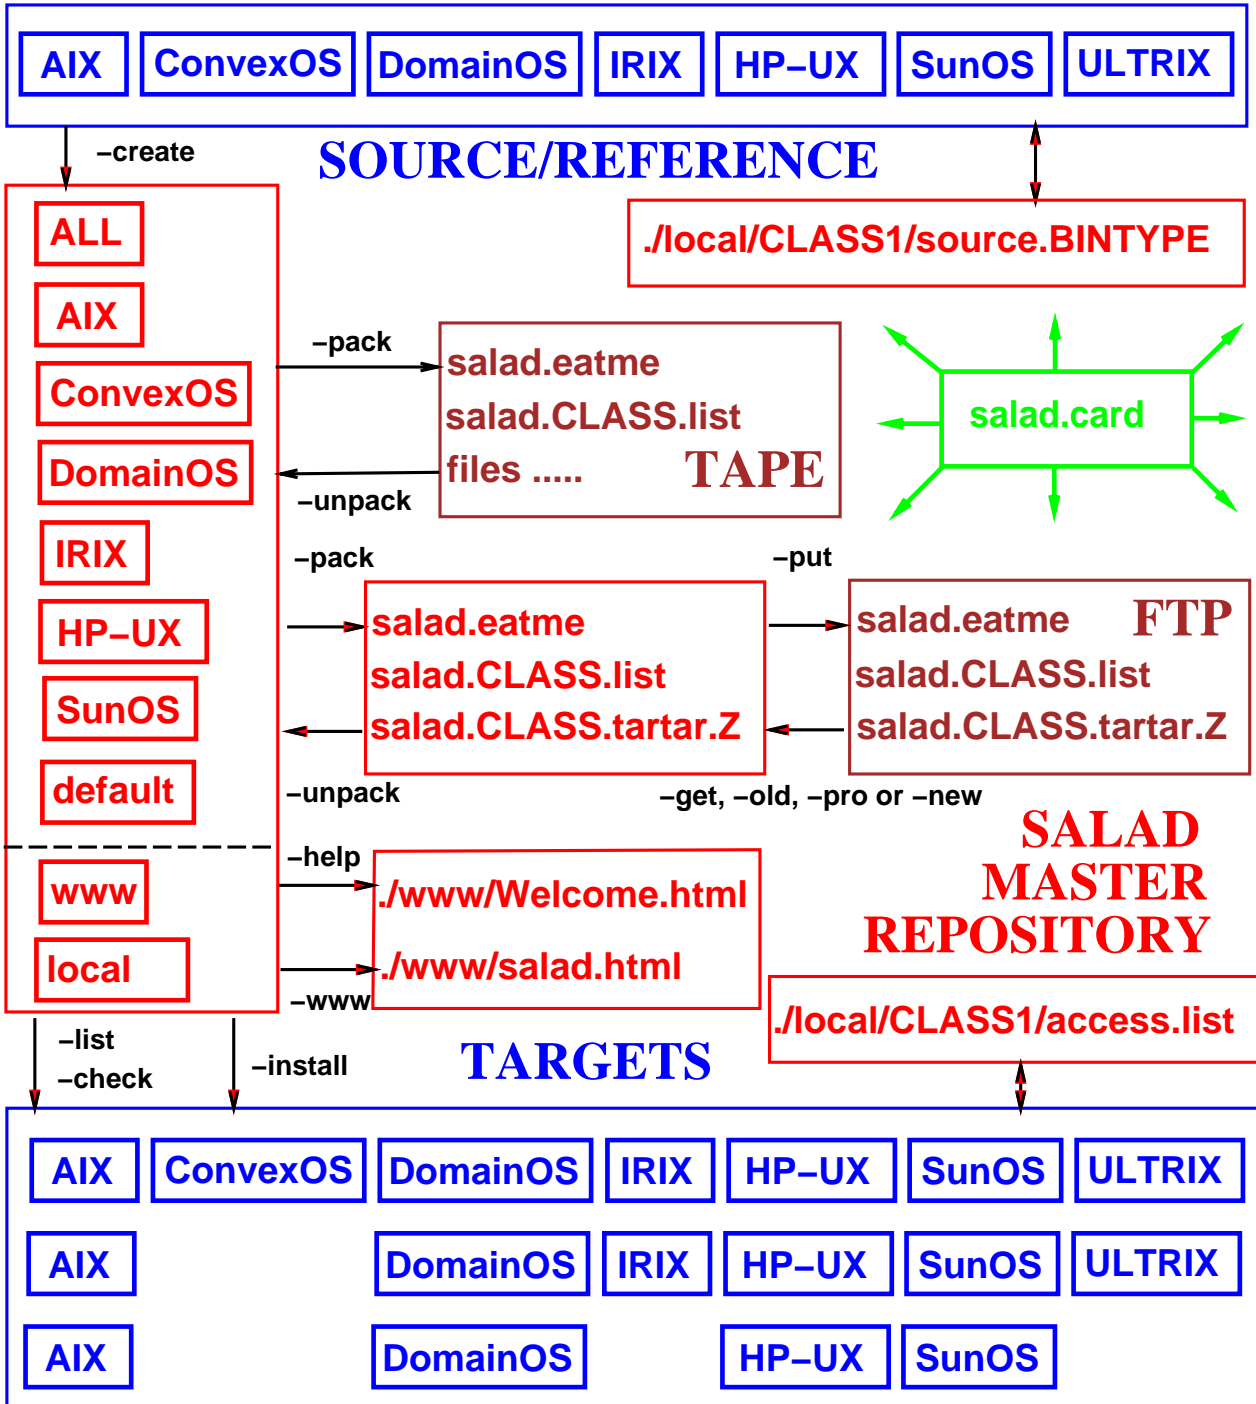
AIX ConvexOS DomainOS IRIX HP–UX SunOS ULTRIX

–create

SOURCE/REFERENCE

./local/CLASS1/source.BINTYPE

ALL
AIX
ConvexOS
DomainOS
IRIX
HP–UX
SunOS
default

www
local

–pack

salad.eatme
salad.CLASS.list
files .....
TAPE

–unpack

salad.card

–pack

–put

salad.eatme
salad.CLASS.list
salad.CLASS.tartar.Z

salad.eatme
FTP
salad.CLASS.list
salad.CLASS.tartar.Z

–unpack

–get, –old, –pro or –new

SALAD MASTER REPOSITORY

–help

./www/Welcome.html

./www/salad.html

–www

./local/CLASS1/access.list

–list
–check

–install

TARGETS

AIX ConvexOS DomainOS IRIX HP–UX SunOS ULTRIX

AIX DomainOS IRIX HP–UX SunOS ULTRIX

AIX DomainOS HP–UX SunOS